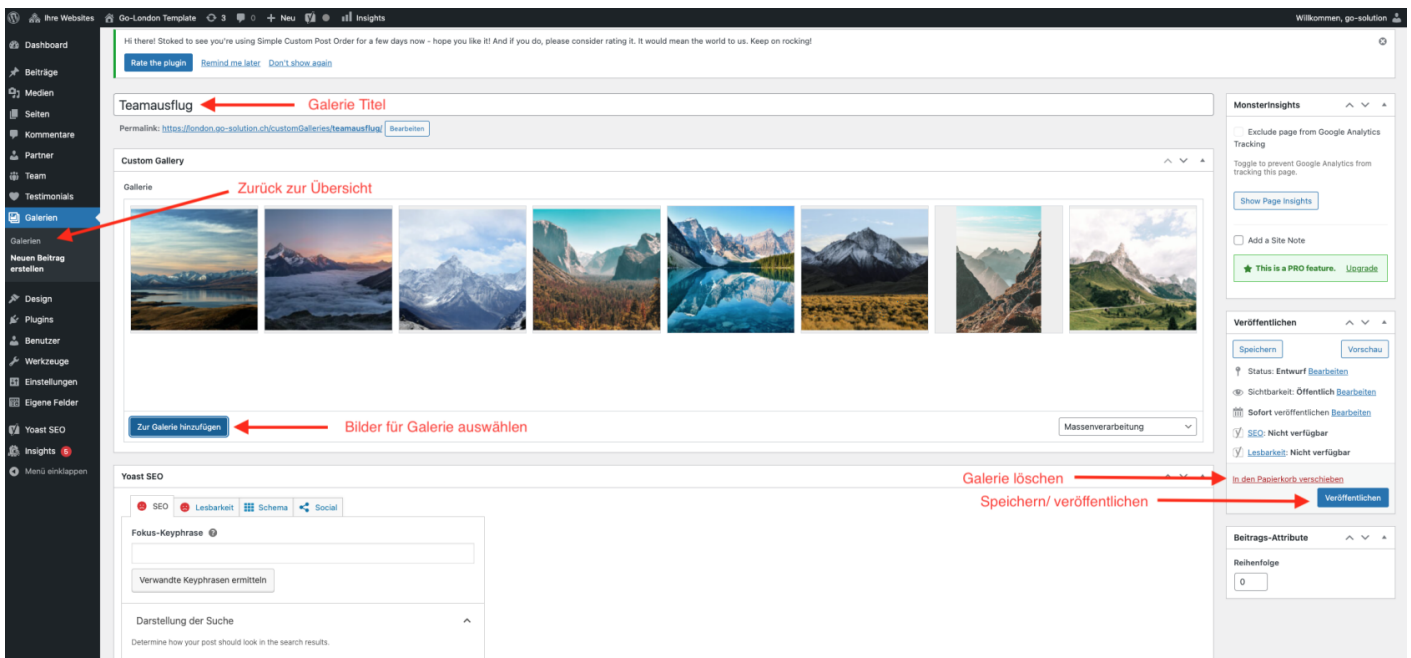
Ihre Websites Go-London Template 3 0 + Neu Insights
Willkommen, go-solution

Dashboard
Beiträge
Medien
Seiten
Kommentare
Partner
Team
Testimonials
Galerien
Galerien
Neuen Beitrag erstellen
Design
Plugins
Benutzer
Werkzeuge
Einstellungen
Eigene Felder
Yoast SEO
Insights 5
Menü einklappen

Hi there! Stoked to see you're using Simple Custom Post Order for a few days now - hope you like it! And if you do, please consider rating it. It would mean the world to us. Keep on rocking!

Rate the plugin Remind me later Don't show again

Teamausflug
Galerie Titel

Permalink: https://london.go-solution.ch/customGalleries/teamausflug/ Bearbeiten

Custom Gallery

Gallerie

Zurück zur Übersicht

Zur Galerie hinzufügen
Bilder für Galerie auswählen
Massenverarbeitung

Yoast SEO

SEO Lesbarkeit Schema Social

Fokus-Keyphrase

Verwandte Keyphrasen ermitteln

Darstellung der Suche

Determine how your post should look in the search results.

MonsterInsights

Exclude page from Google Analytics Tracking

Toggle to prevent Google Analytics from tracking this page.

Show Page Insights

Add a Site Note

This is a PRO feature. Upgrade

Veröffentlichen

Speichern
Vorschau

Status: Entwurf Bearbeiten

Sichtbarkeit: Öffentlich Bearbeiten

Sofort veröffentlichen Bearbeiten

SEO: Nicht verfügbar

Lesbarkeit: Nicht verfügbar

Galerie löschen
In den Papierkorb verschieben

Speichern/ veröffentlichen
Veröffentlichen

Beitrags-Attribute

Reihenfolge

0